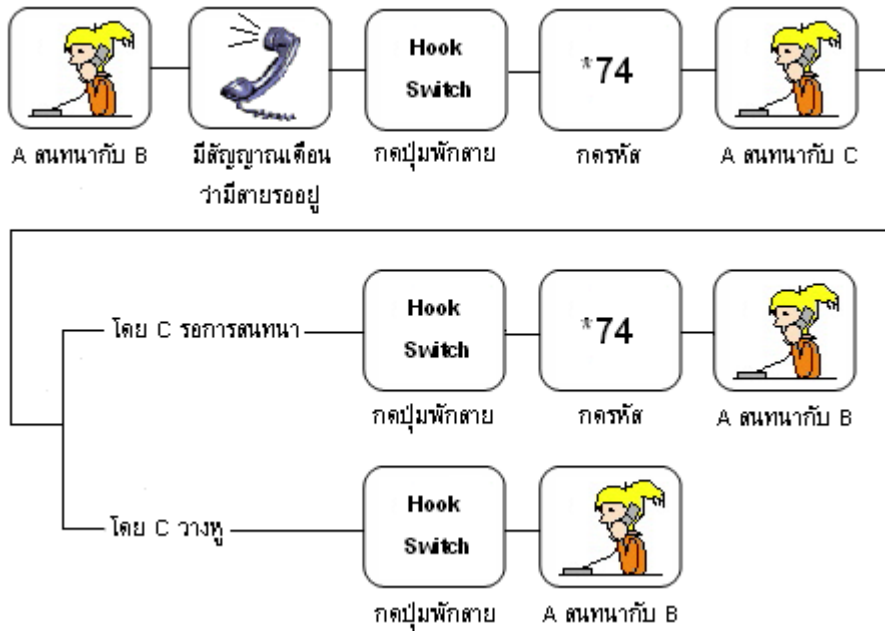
A สนทนากับ B

มีสัญญาณเตือนว่ามีสายรออยู่

Hook Switch

กดปุ่มพักสาย

*74

กดรหัส

A สนทนากับ C

โดย C รอการสนทนา

Hook Switch

กดปุ่มพักสาย

*74

กดรหัส

A สนทนากับ B

โดย C วางหู

Hook Switch

กดปุ่มพักสาย

A สนทนากับ B